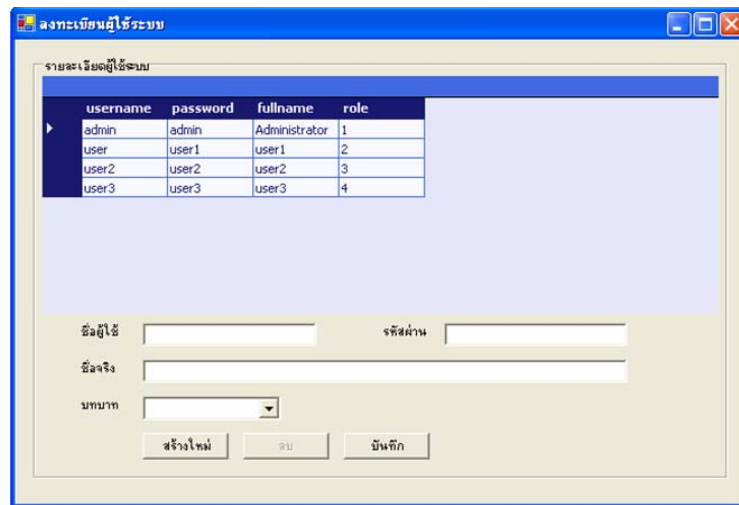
ลงทะเบียนผู้ใช้ระบบ

รายละเอียดผู้ใช้ระบบ

| username | password | fullname | role |
|---|---|---|---|
| admin | admin | Administrator | 1 |
| user | user1 | user1 | 2 |
| user2 | user2 | user2 | 3 |
| user3 | user3 | user3 | 4 |

ชื่อผู้ใช้

รหัสผ่าน

ชื่อจริง

บทบาท

สร้างใหม่

ลบ

บันทึก